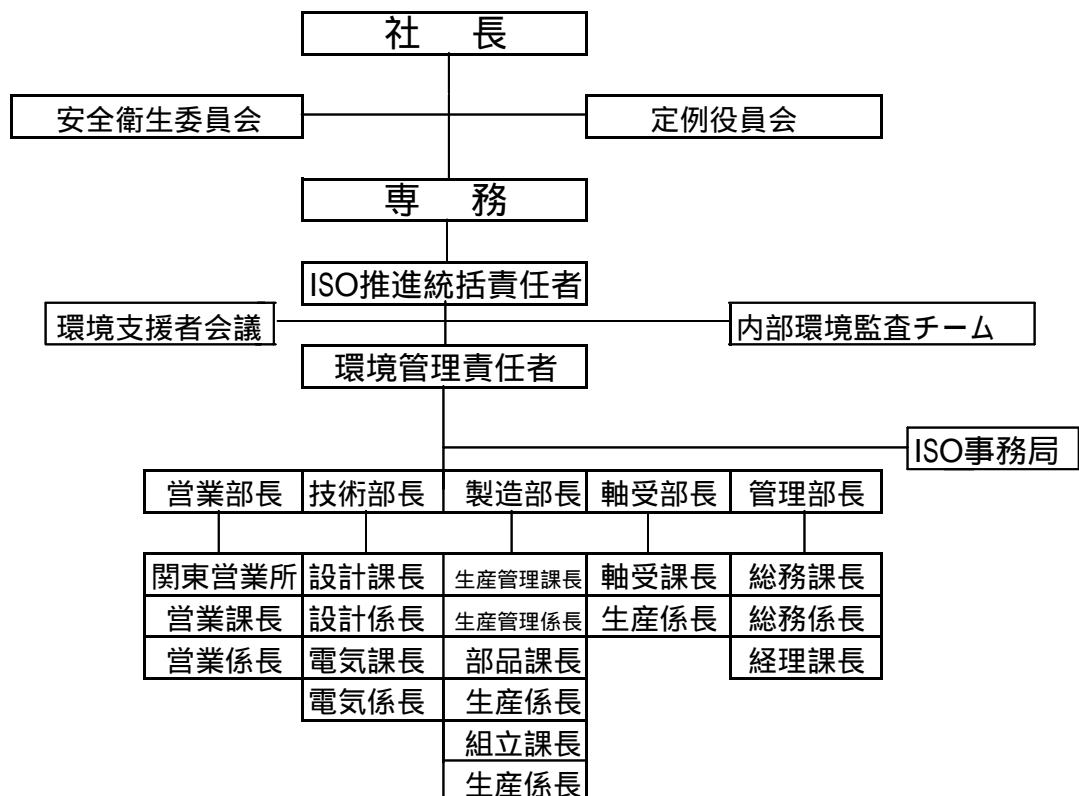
社　長

安全衛生委員会

定例役員会

専　務

ISO推進統括責任者

環境支援者会議

内部環境監査チーム

環境管理責任者

ISO事務局

営業部長
関東営業所
営業課長
営業係長

技術部長
設計課長
設計係長
電気課長
電気係長

製造部長
生産管理課長
生産管理係長
部品課長
生産係長
組立課長
生産係長

軸受部長
軸受課長
生産係長

管理部長
総務課長
総務係長
経理課長